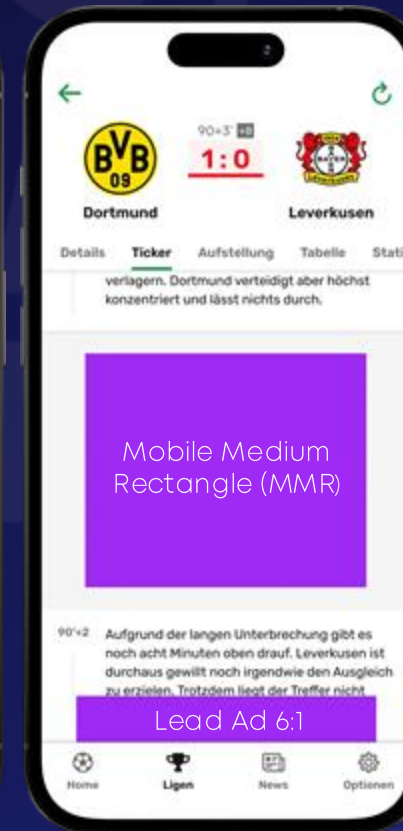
90+3' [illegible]
1:0

BVB 09

Dortmund

Leverkusen

Details Ticker Aufstellung Tabelle Stati

verlagern. Dortmund verteidigt aber höchst konzentriert und lässt nichts durch.

Mobile Medium Rectangle (MMR)

90'+2 Aufgrund der langen Unterbrechung gibt es noch acht Minuten oben drauf. Leverkusen ist durchaus gewillt noch irgendwie den Ausgleich zu erzielen. Trotzdem liegt der Treffer nicht

Lead Ad 6:1

Home Ligen News Optionen